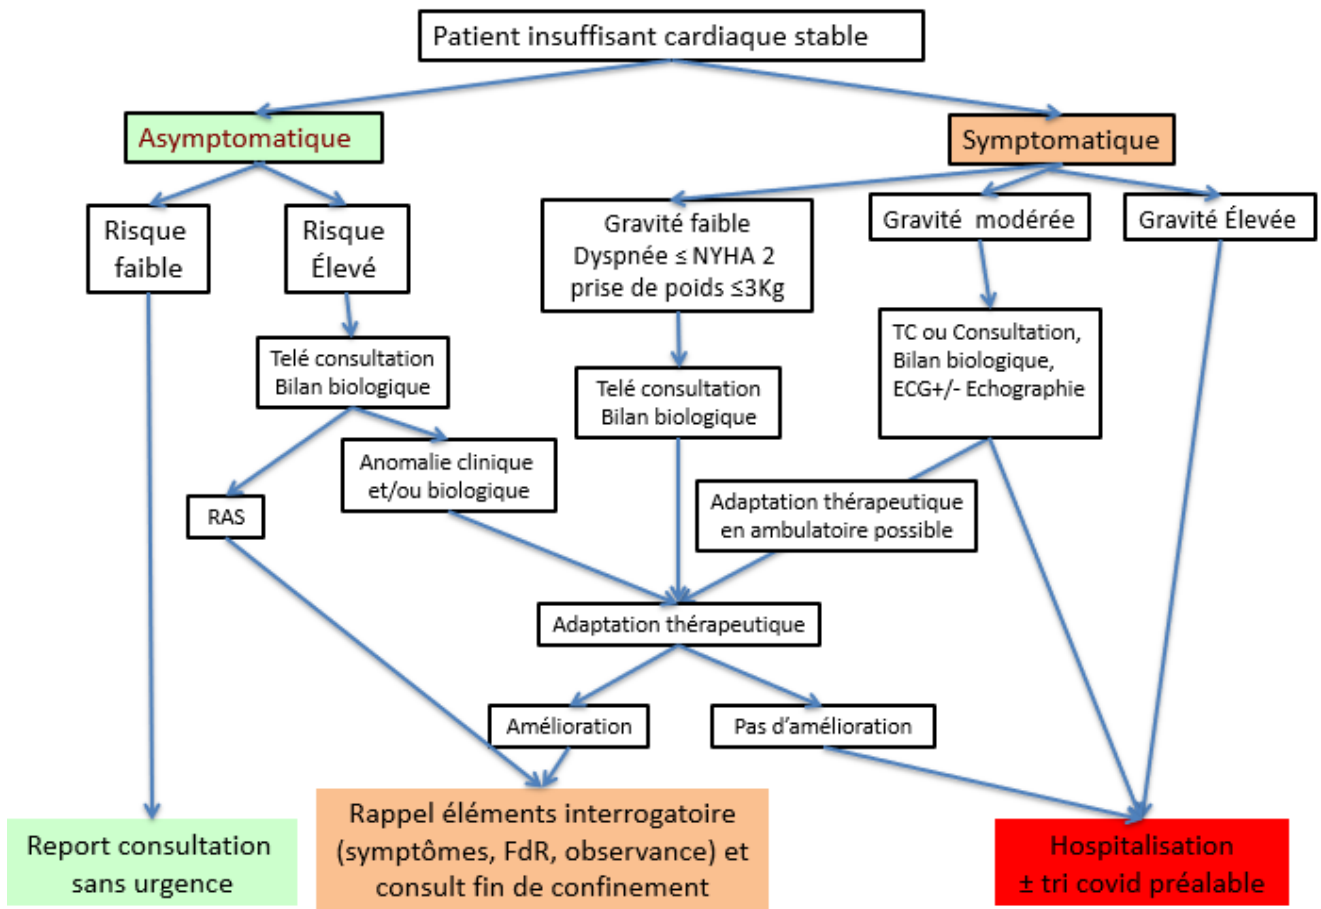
Patient insuffisant cardiaque stable

Asymptomatique

Symptomatique

Risque faible

Risque Élevé

Gravité faible
Dyspnée ≤ NYHA 2
prise de poids ≤3Kg

Gravité modérée

Gravité Élevée

Telé consultation
Bilan biologique

Telé consultation
Bilan biologique

TC ou Consultation,
Bilan biologique,
ECG+/- Echographie

Anomalie clinique
et/ou biologique

RAS

Adaptation thérapeutique
en ambulatoire possible

Adaptation thérapeutique

Amélioration

Pas d'amélioration

Report consultation
sans urgence

Rappel éléments interrogatoire
(symptômes, FdR, observance) et
consult fin de confinement

Hospitalisation
± tri covid préalable